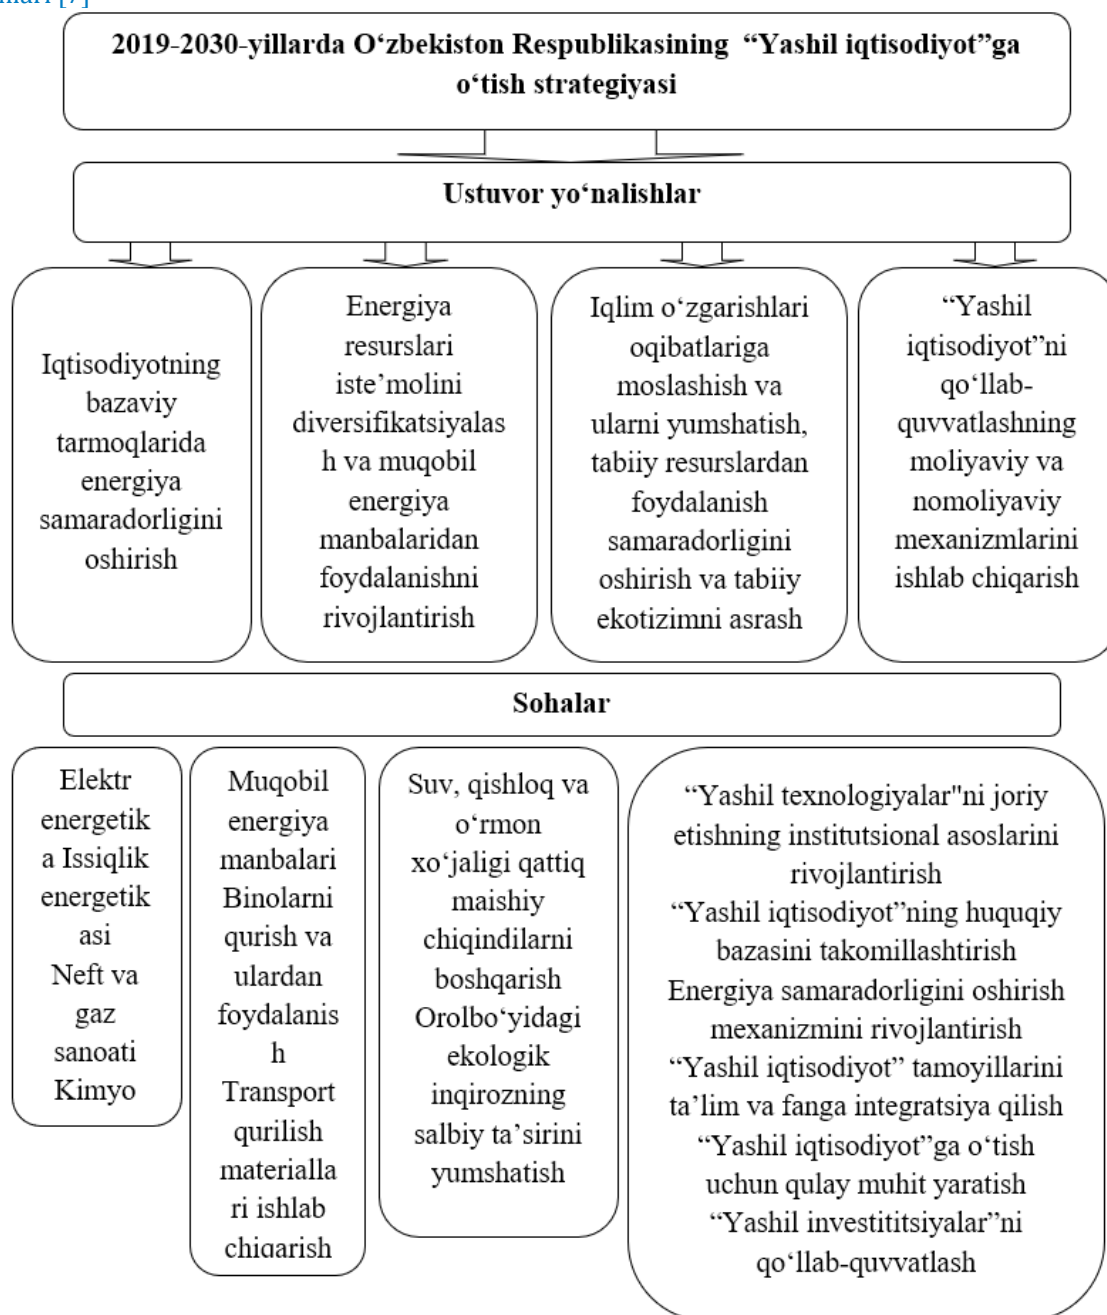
mari [7]

2019-2030-yillarda O‘zbekiston Respublikasining "Yashil iqtisodiyot"ga o‘tish strategiyasi

Ustuvor yo‘nalishlar

Iqtisodiyotning bazaviy tarmoqlarida energiya samaradorligini oshirish

Energiya resurslari iste’molini diversifikatsiyalash va muqobil energiya manbalaridan foydalanishni rivojlantirish

Iqlim o‘zgarishlari oqibatlariga moslashish va ularni yumshatish, tabiiy resurslardan foydalanish samaradorligini oshirish va tabiiy ekotizimni asrash

"Yashil iqtisodiyot"ni qo‘llab-quvvatlashning moliyaviy va nomoliyaviy mexanizmlarini ishlab chiqarish

Sohalar

Elektr energetika Issiqlik energetikasi Neft va gaz sanoati Kimyo

Muqobil energiya manbalari Binolarni qurish va ulardan foydalanish Transport qurilish materiallari ishlab chiqarish

Suv, qishloq va o‘rmon xo‘jaligi qattiq maishiy chiqindilarni boshqarish Orolbo‘yidagi ekologik inqirozning salbiy ta’sirini yumshatish

"Yashil texnologiyalar"ni joriy etishning institutsional asoslarini rivojlantirish
"Yashil iqtisodiyot"ning huquqiy bazasini takomillashtirish
Energiya samaradorligini oshirish mexanizmini rivojlantirish
"Yashil iqtisodiyot" tamoyillarini ta’lim va fanga integratsiya qilish
"Yashil iqtisodiyot"ga o‘tish uchun qulay muhit yaratish
"Yashil investititsiyalar"ni qo‘llab-quvvatlash